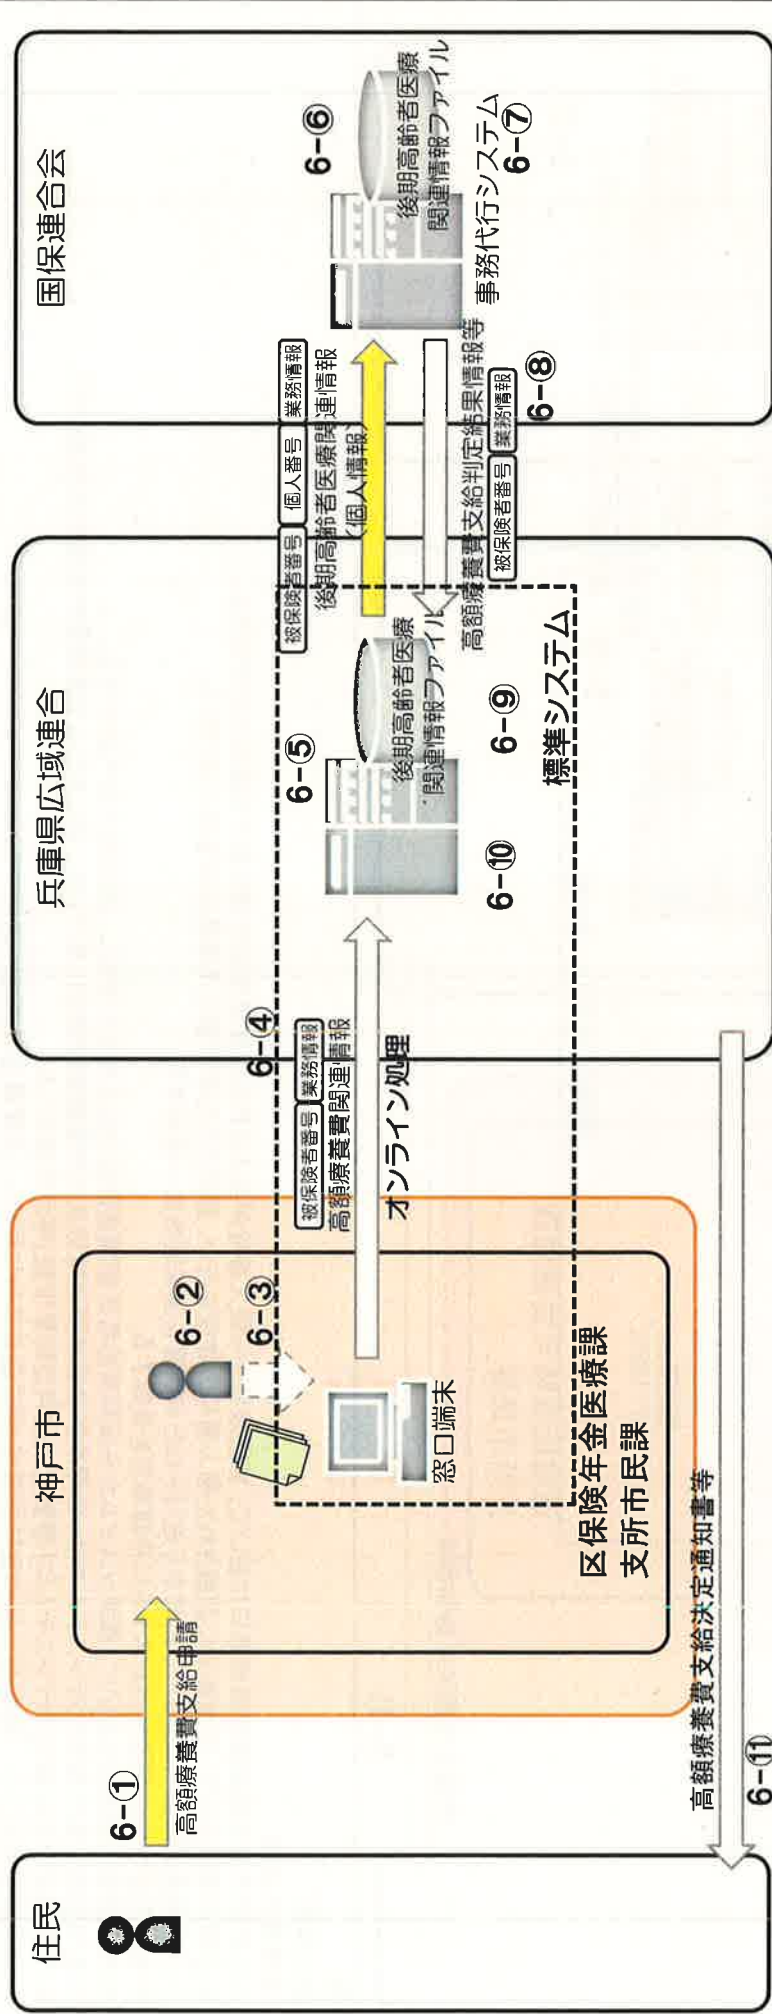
国保連合会

6-⑥

後期高齢者医療関連情報ファイル

事務代行システム

6-⑦

被保険者番号 個人番号 業務情報

後期高齢者医療関連情報（個人情報）

高額療養費支給判定結果情報等

被保険者番号 業務情報

6-⑧

兵庫県広域連合

6-⑤

後期高齢者医療関連情報ファイル

6-⑨

6-⑩

標準システム

6-④

被保険者番号 業務情報

高額療養費関連情報

オンライン処理

神戸市

6-②

6-③

窓口端末

区保険年金医療課
支所市民課

6-①

高額療養費支給申請

高額療養費支給決定通知書等

6-⑪

住民